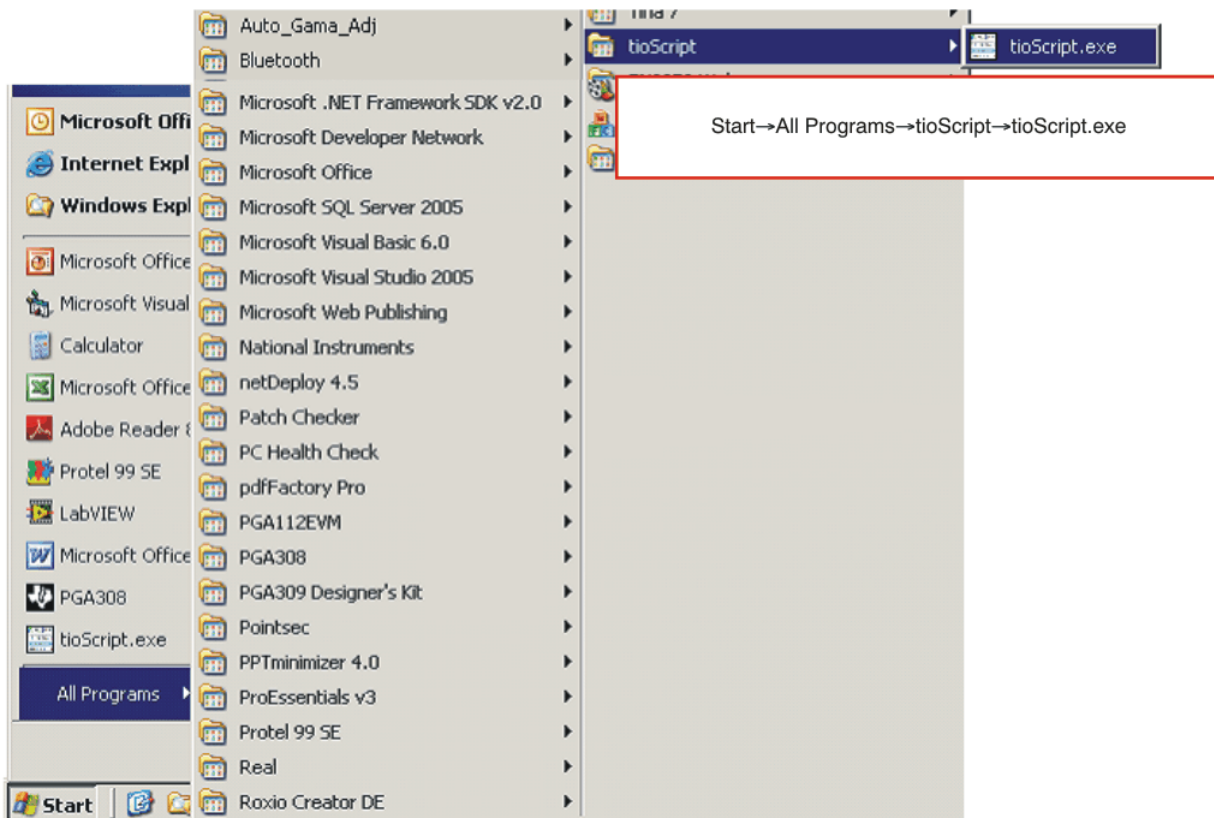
Microsoft Offi
Internet Expl
Windows Expl
Microsoft Office
Microsoft Visual
Calculator
Microsoft Office
Adobe Reader 8
Protel 99 SE
LabVIEW
Microsoft Office
PGA308
tioScript.exe
All Programs

Start

Auto_Gama_Adj
Bluetooth
Microsoft .NET Framework SDK v2.0
Microsoft Developer Network
Microsoft Office
Microsoft SQL Server 2005
Microsoft Visual Basic 6.0
Microsoft Visual Studio 2005
Microsoft Web Publishing
National Instruments
netDeploy 4.5
Patch Checker
PC Health Check
pdfFactory Pro
PGA112EVM
PGA308
PGA309 Designer's Kit
Pointsec
PPTminimizer 4.0
ProEssentials v3
Protel 99 SE
Real
Roxio Creator DE

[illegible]
tioScript
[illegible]

tioScript.exe

Start→All Programs→tioScript→tioScript.exe